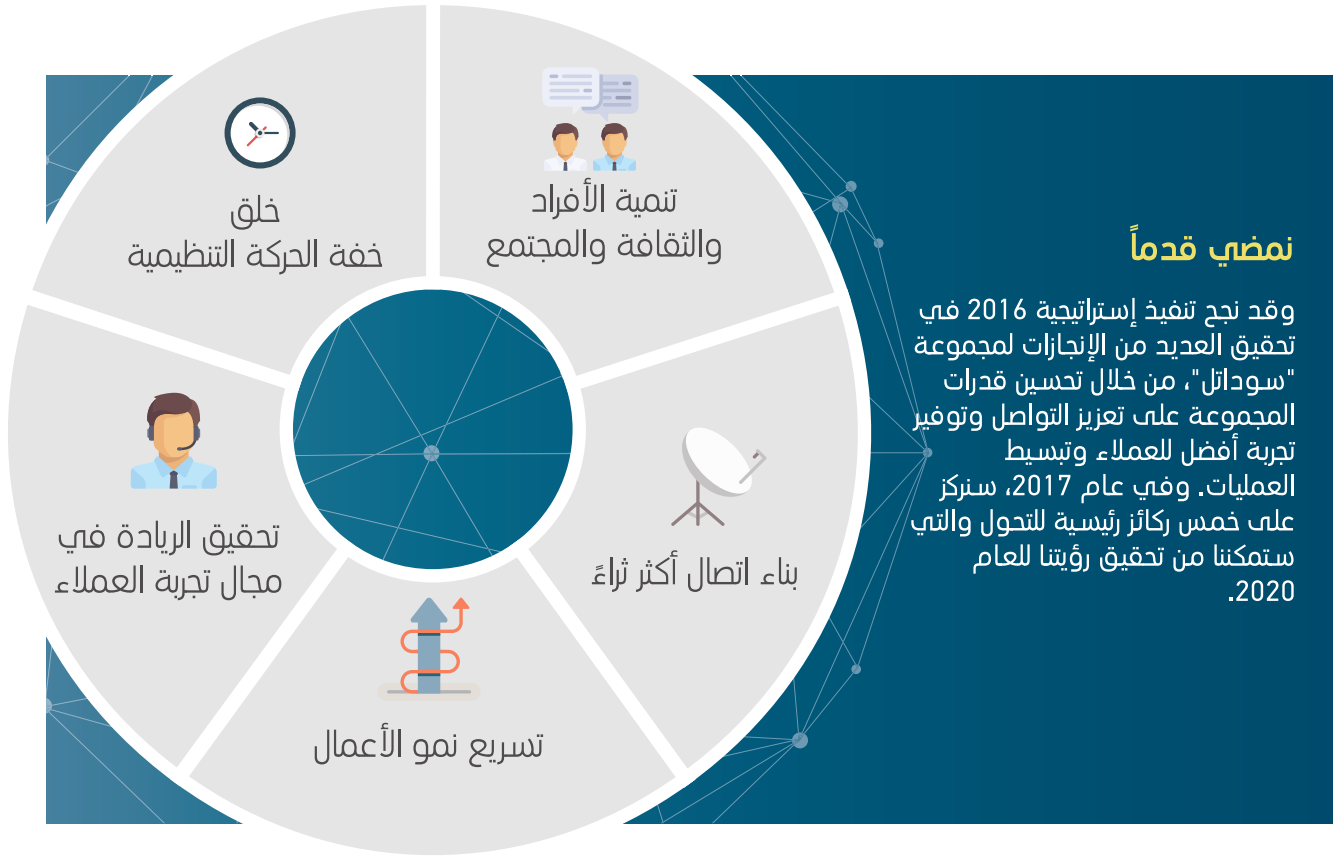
نمضي قدماً

وقد نجح تنفيذ إستراتيجية 2016 في تحقيق العديد من الإنجازات لمجموعة "سوداتل"، من خلال تحسين قدرات المجموعة على تعزيز التواصل وتوفير تجربة أفضل للعملاء وتبسيط العمليات. وفي عام 2017، سنركز على خمس ركائز رئيسية للتحول والتي ستمكننا من تحقيق رؤيتنا للعام 2020.

تنمية الأفراد والثقافة والمجتمع

خلق خفة الحركة التنظيمية

تحقيق الريادة في مجال تجربة العملاء

تسريع نمو الأعمال

بناء اتصال أكثر ثراءً